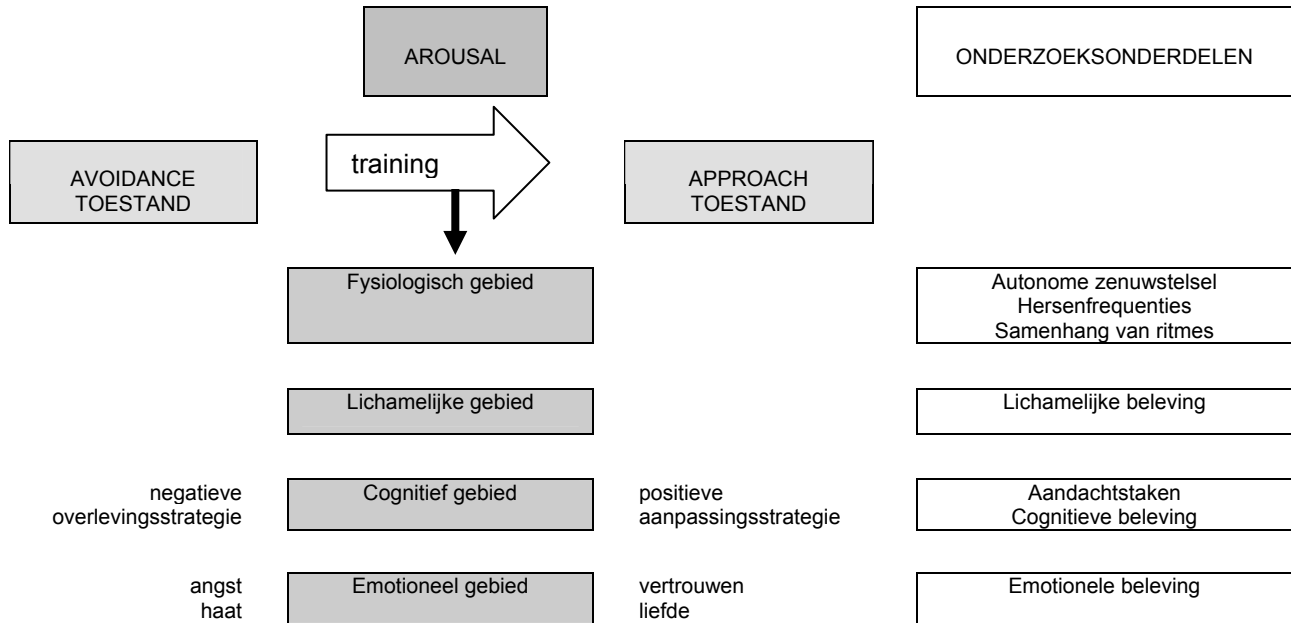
AROUSAL

ONDERZOEKSONDERDELEN

AVOIDANCE TOESTAND

training

APPROACH TOESTAND

Fysiologisch gebied

Autonome zenuwstelsel
Hersenfrequenties
Samenhang van ritmes

Lichamelijke gebied

Lichamelijke beleving

negatieve overlevingsstrategie

Cognitief gebied

positieve aanpassingsstrategie

Aandachtstaken
Cognitieve beleving

angst
haat

Emotioneel gebied

vertrouwen
liefde

Emotionele beleving